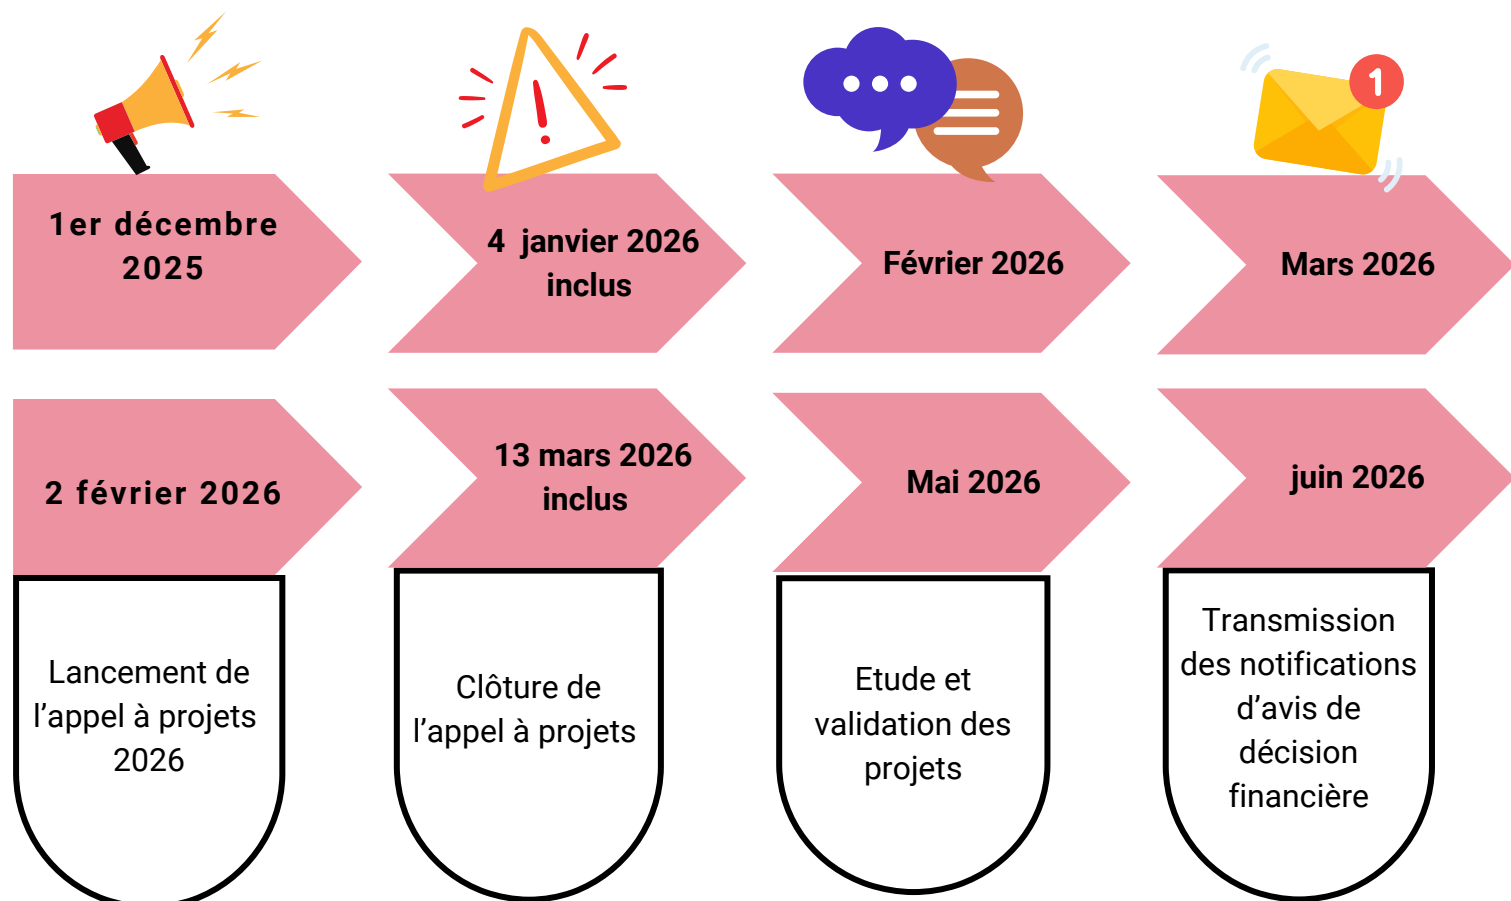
1er décembre 2025

4 janvier 2026 inclus

Février 2026

Mars 2026

1

2 février 2026

13 mars 2026 inclus

Mai 2026

juin 2026

Lancement de l’appel à projets 2026

Clôture de l’appel à projets

Etude et validation des projets

Transmission des notifications d’avis de décision financière